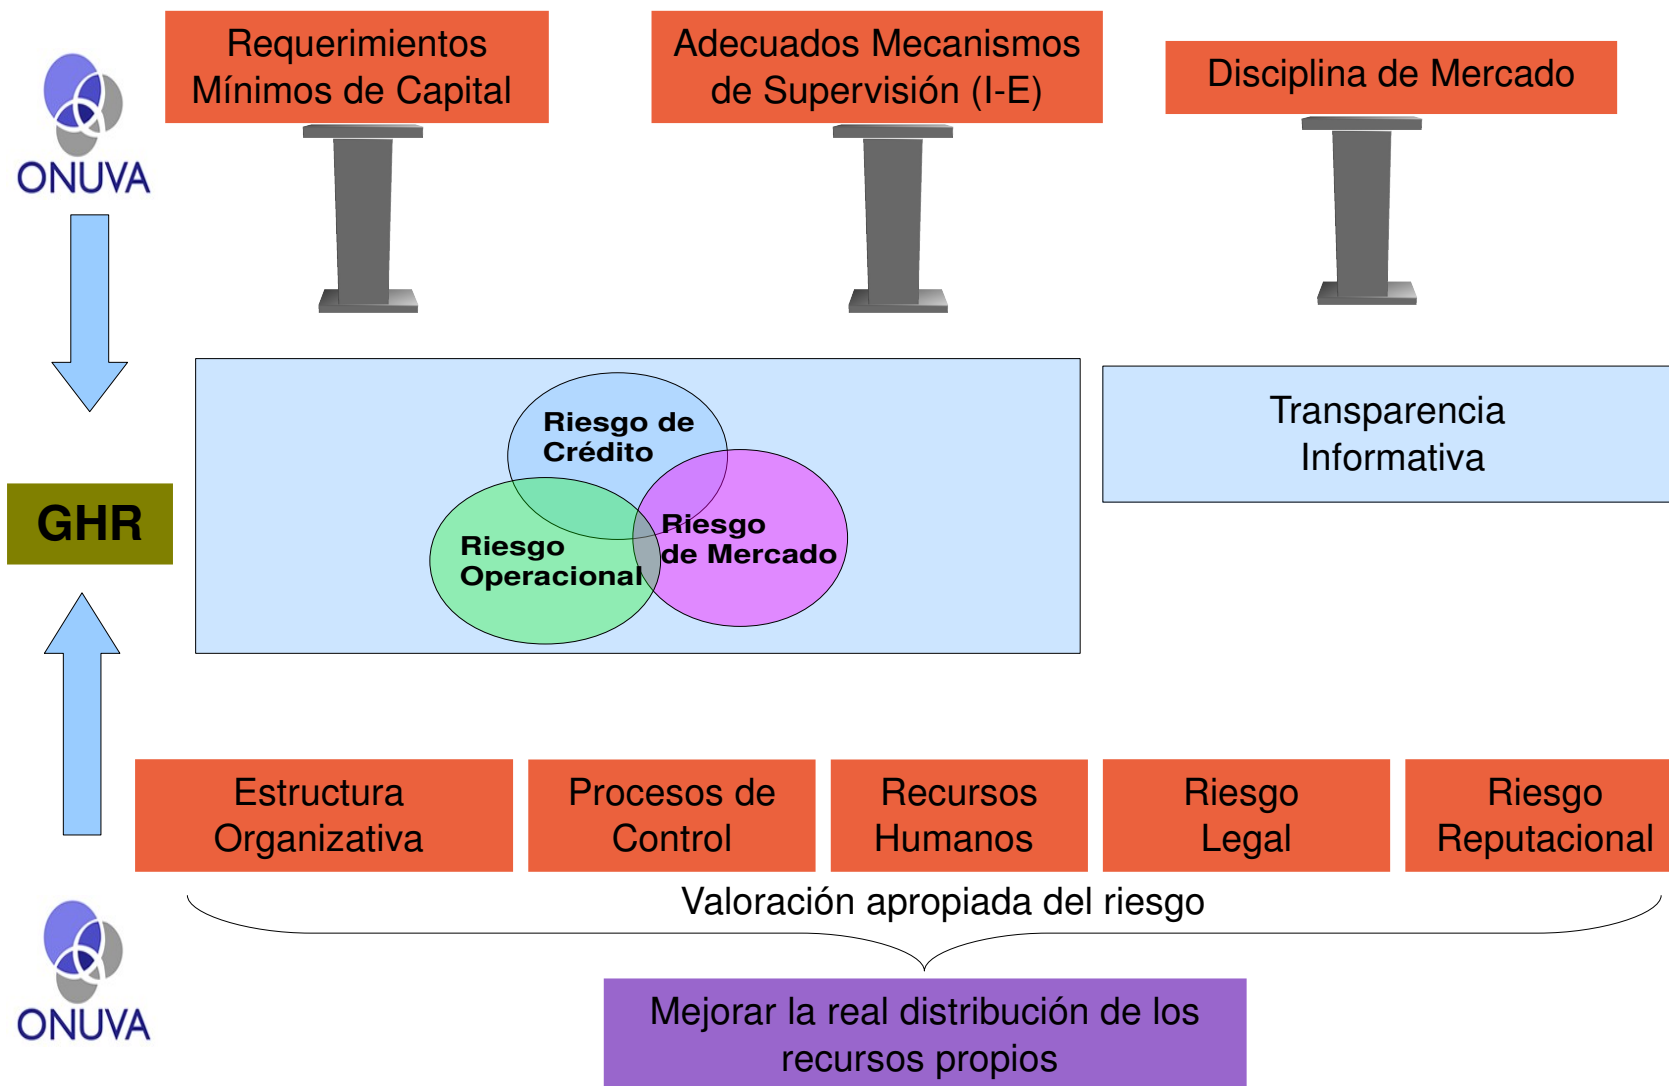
ONUVA

Requerimientos Mínimos de Capital

Adecuados Mecanismos de Supervisión (I-E)

Disciplina de Mercado

GHR

Riesgo de Crédito

Riesgo Operacional

Riesgo de Mercado

Transparencia Informativa

Estructura Organizativa

Procesos de Control

Recursos Humanos

Riesgo Legal

Riesgo Reputacional

Valoración apropiada del riesgo

ONUVA

Mejorar la real distribución de los recursos propios